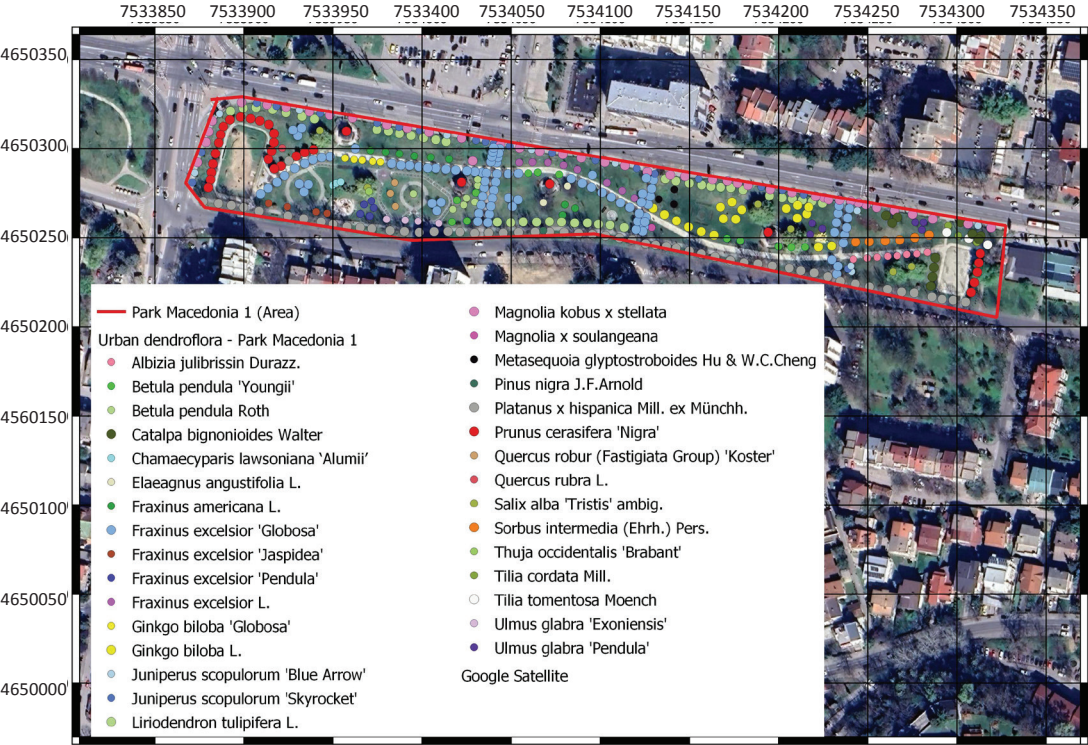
7533850 7533900 7533950 7533400 7534050 7534100 7534150 7534200 7534250 7534300 7534350

4650350
4650300
4650250
4650200
4560150
4650100
4650050
4650000

Park Macedonia 1 (Area)
Urban dendroflora - Park Macedonia 1
Albizia julibrissin Durazz.
Betula pendula 'Youngii'
Betula pendula Roth
Catalpa bignonioides Walter
Chamaecyparis lawsoniana 'Alumii'
Elaeagnus angustifolia L.
Fraxinus americana L.
Fraxinus excelsior 'Globosa'
Fraxinus excelsior 'Jaspidea'
Fraxinus excelsior 'Pendula'
Fraxinus excelsior L.
Ginkgo biloba 'Globosa'
Ginkgo biloba L.
Juniperus scopulorum 'Blue Arrow'
Juniperus scopulorum 'Skyrocket'
Liriodendron tulipifera L.

Magnolia kobus x stellata
Magnolia x soulangeana
Metasequoia glyptostroboides Hu & W.C.Cheng
Pinus nigra J.F.Arnold
Platanus x hispanica Mill. ex Münchh.
Prunus cerasifera 'Nigra'
Quercus robur (Fastigiata Group) 'Koster'
Quercus rubra L.
Salix alba 'Tristis' ambig.
Sorbus intermedia (Ehrh.) Pers.
Thuja occidentalis 'Brabant'
Tilia cordata Mill.
Tilia tomentosa Moench
Ulmus glabra 'Exoniensis'
Ulmus glabra 'Pendula'

Google Satellite